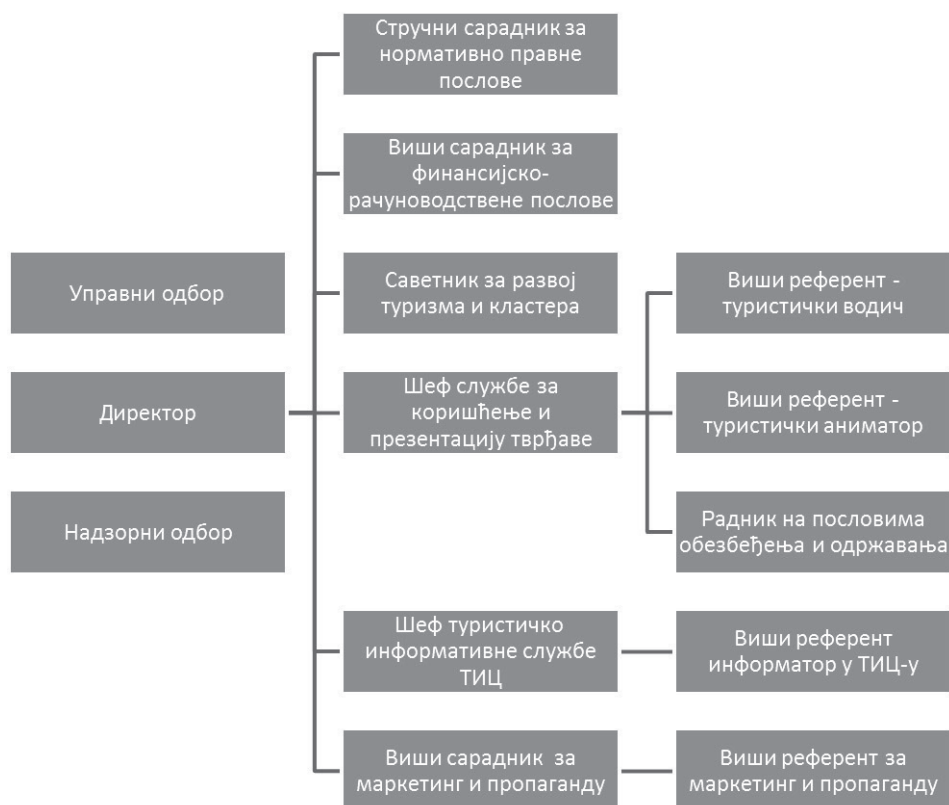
Управни одбор

Директор

Надзорни одбор

Стручни сарадник за нормативно правне послове

Виши сарадник за финансијско-рачуноводствене послове

Саветник за развој туризма и кластера

Шеф службе за коришћење и презентацију тврђаве

Шеф туристичко информативне службе ТИЦ

Виши сарадник за маркетинг и пропаганду

Виши референт - туристички водич

Виши референт - туристички аниматор

Радник на пословима обезбеђења и одржавања

Виши референт информатор у ТИЦ-у

Виши референт за маркетинг и пропаганду